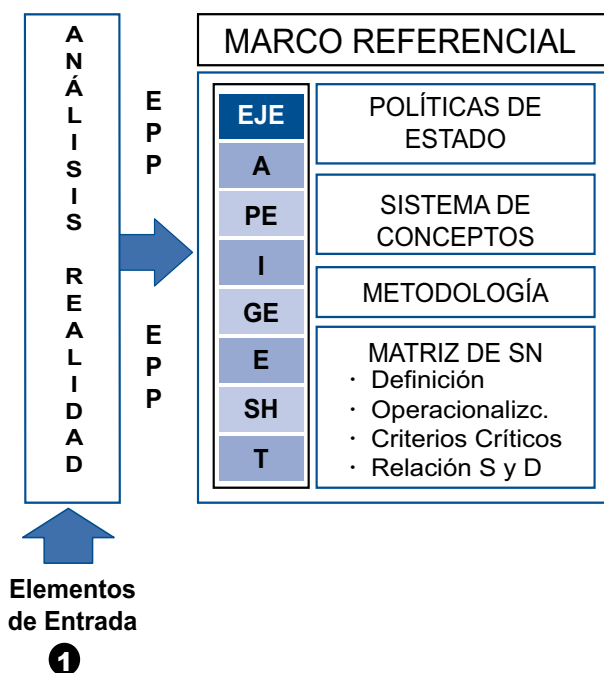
ANÁLISIS REALIDAD

EPP

EPP

MARCO REFERENCIAL

EJE
A
PE
I
GE
E
SH
T

POLÍTICAS DE ESTADO

SISTEMA DE CONCEPTOS

METODOLOGÍA

MATRIZ DE SN
· Definición
· Operacionalizc.
· Criterios Críticos
· Relación S y D

Elementos de Entrada
1